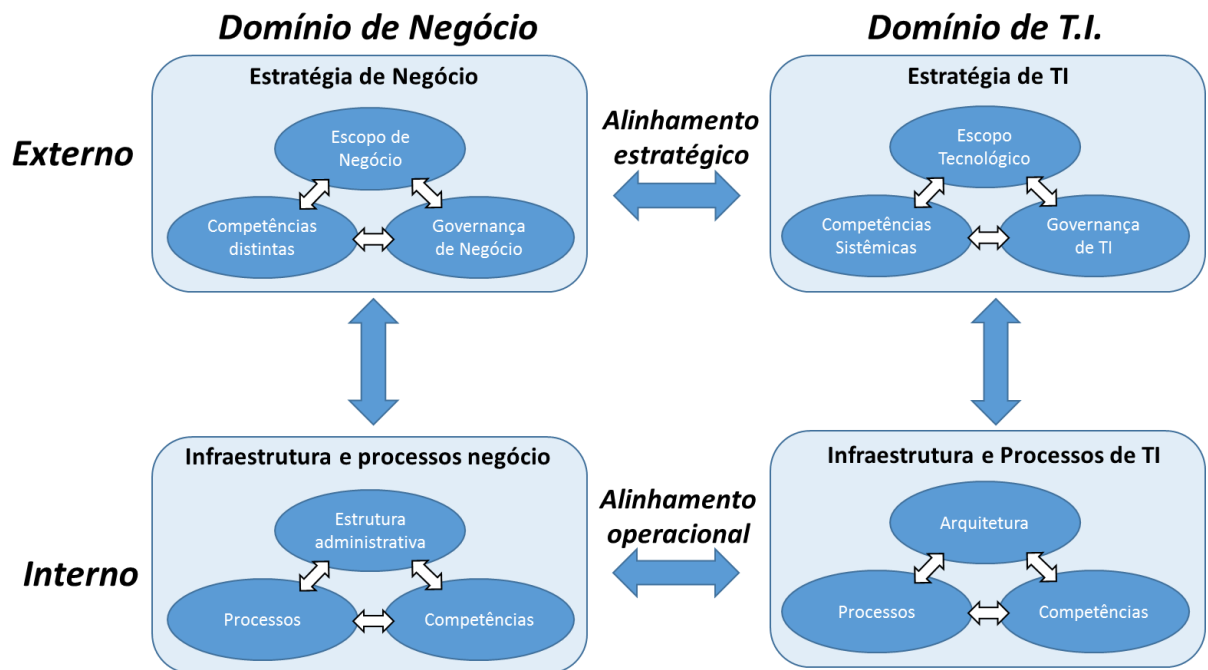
Domínio de Negócio

Domínio de T.I.

Externo

Estratégia de Negócio

Escopo de Negócio

Competências distintas

Governança de Negócio

Alinhamento estratégico

Estratégia de TI

Escopo Tecnológico

Competências Sistêmicas

Governança de TI

Interno

Infraestrutura e processos negócio

Estrutura administrativa

Processos

Competências

Alinhamento operacional

Infraestrutura e Processos de TI

Arquitetura

Processos

Competências